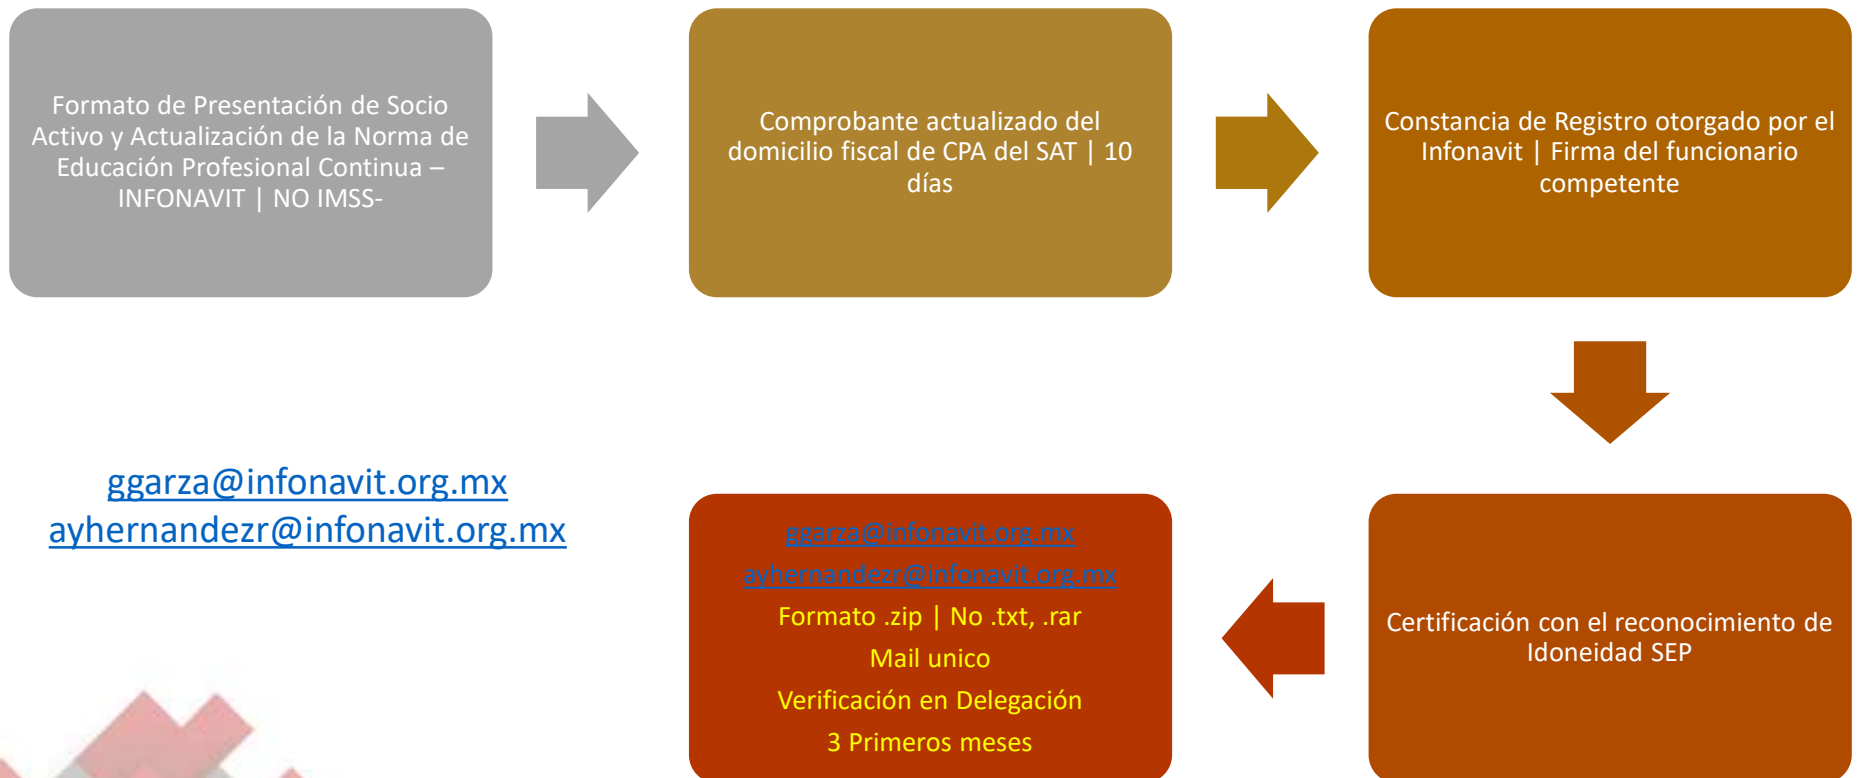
Formato de Presentación de Socio Activo y Actualización de la Norma de Educación Profesional Continua – INFONAVIT | NO IMSS-

Comprobante actualizado del domicilio fiscal de CPA del SAT | 10 días

Constancia de Registro otorgado por el Infonavit | Firma del funcionario competente

Certificación con el reconocimiento de Idoneidad SEP

ggarza@infonavit.org.mx
ayhernandezr@infonavit.org.mx
Formato .zip | No .txt, .rar
Mail unico
Verificación en Delegación
3 Primeros meses

ggarza@infonavit.org.mx
ayhernandezr@infonavit.org.mx